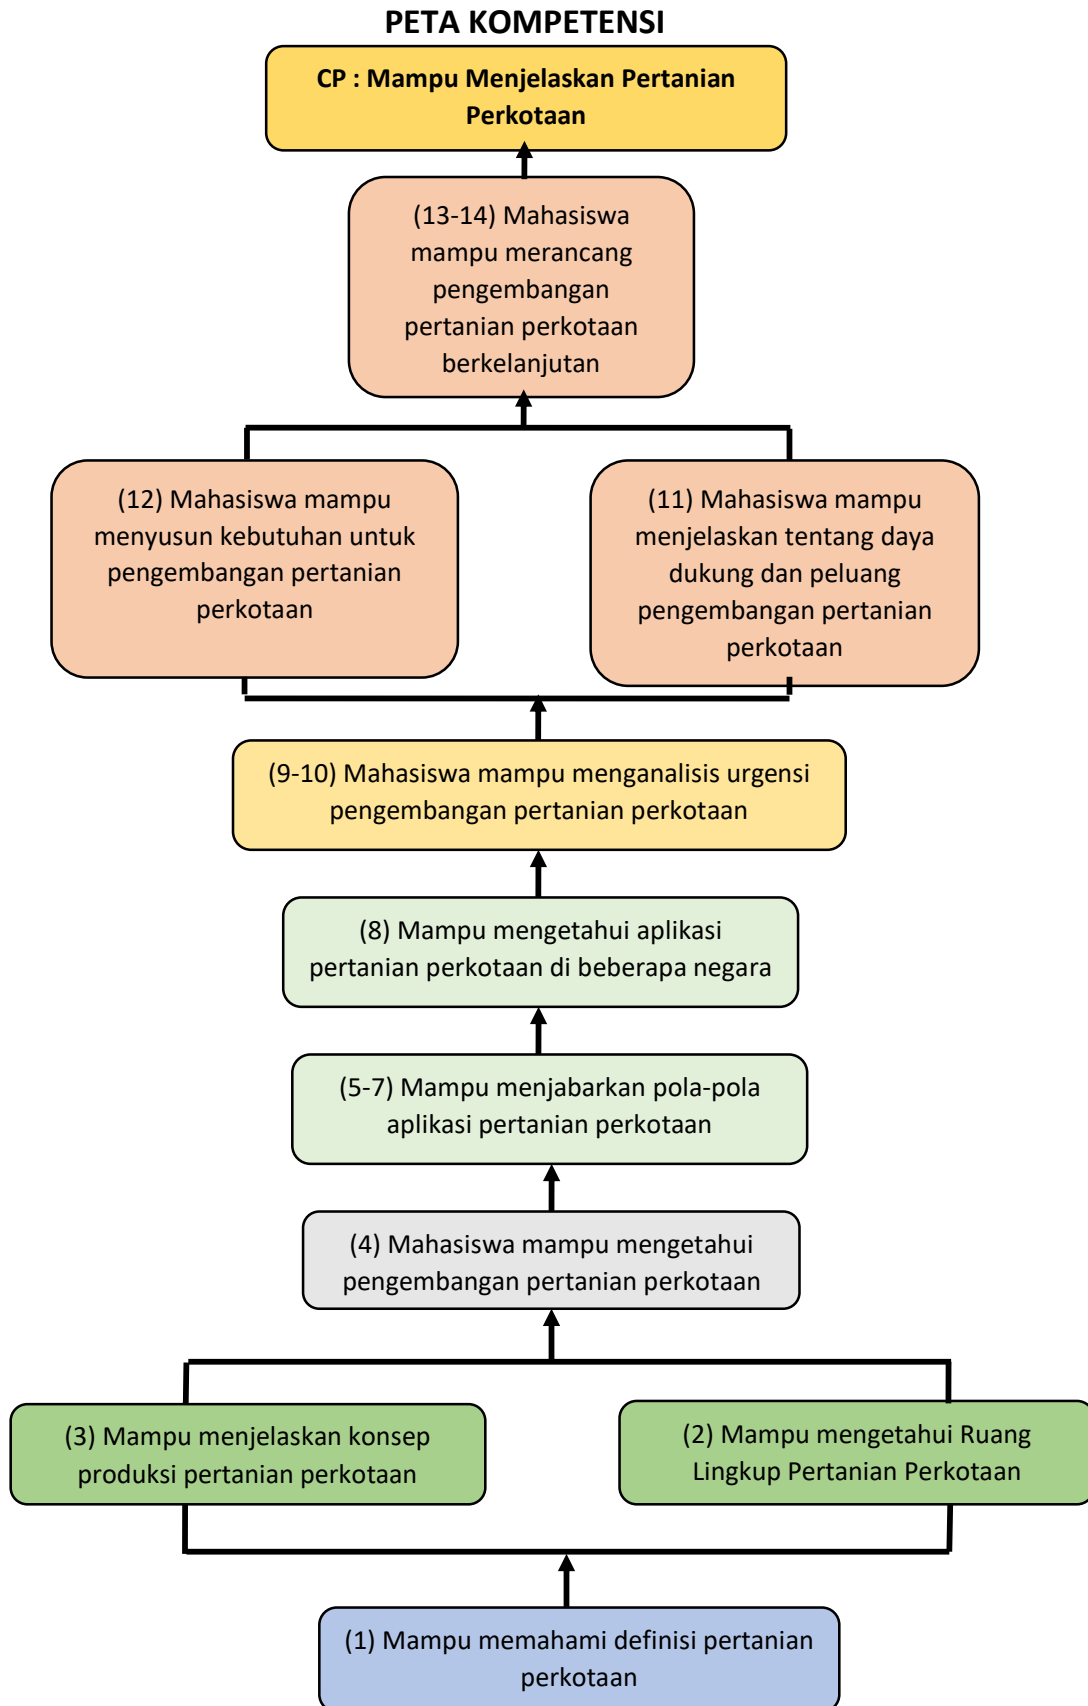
PETA KOMPETENSI

CP : Mampu Menjelaskan Pertanian Perkotaan

(13-14) Mahasiswa mampu merancang pengembangan pertanian perkotaan berkelanjutan

(12) Mahasiswa mampu menyusun kebutuhan untuk pengembangan pertanian perkotaan

(11) Mahasiswa mampu menjelaskan tentang daya dukung dan peluang pengembangan pertanian perkotaan

(9-10) Mahasiswa mampu menganalisis urgensi pengembangan pertanian perkotaan

(8) Mampu mengetahui aplikasi pertanian perkotaan di beberapa negara

(5-7) Mampu menjabarkan pola-pola aplikasi pertanian perkotaan

(4) Mahasiswa mampu mengetahui pengembangan pertanian perkotaan

(3) Mampu menjelaskan konsep produksi pertanian perkotaan

(2) Mampu mengetahui Ruang Lingkup Pertanian Perkotaan

(1) Mampu memahami definisi pertanian perkotaan